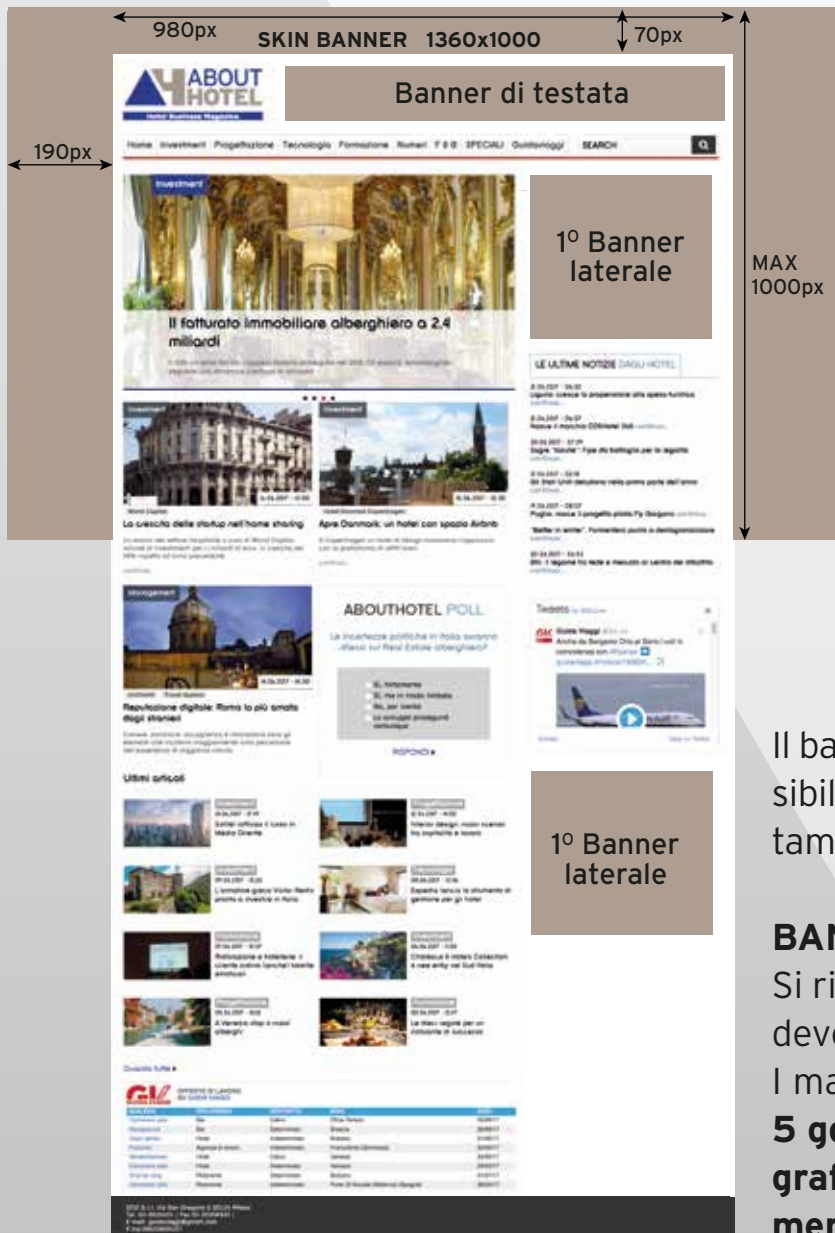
980px
SKIN BANNER 1360x1000
70px
190px
ABOUT HOTEL
Hotel Business Magazine
Banner di testata
Home Investment Progettazione Tecnologia Formazione Numeri F&B SPECIALI Guidaviaggi SEARCH
Investment
Il fatturato immobiliare alberghiero a 2,4 miliardi
1° Banner laterale
MAX 1000px
LE ULTIME NOTIZIE DAGLI HOTEL
La crescita delle startup nell'home sharing
Apre Danmark: un hotel con spazio Airbnb
ABOUTHOTEL POLL
Reputazione digitale: Roma la più amata dagli stranieri
Ultimi articoli
1° Banner laterale
RISPONDI
Il ba
sibil
tam
BAN
Si ri
dev
I ma
5 g
graf
mer